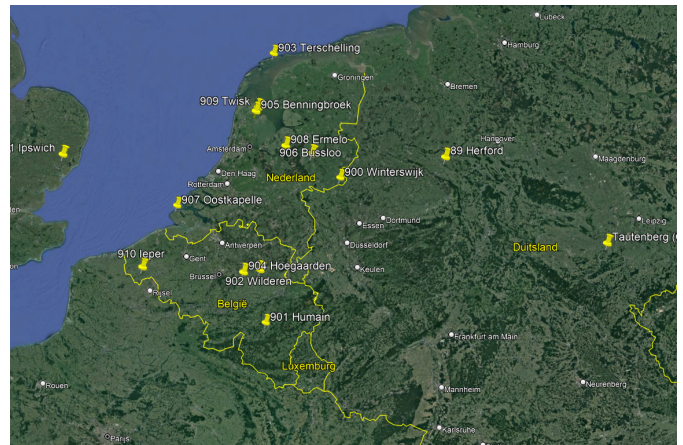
Lübeck
Hamburg
903 Terschelling
Groningen
Bremen
909 Twisk
905 Benningbroek
1 Ipswich
908 Ermelo
Amsterdam
906 Bussloo
Hannover
89 Herford
Magdeburg
Den Haag
Nederland
900 Winterswijk
Rotterdam
907 Oostkapelle
Essen
Dortmund
Leipzig
Antwerpen
Düsseldorf
Duitsland
Tautenberg (
910 Ieper
Gent
904 Hoegaarden
Brussel
902 Wilderen
Keulen
Rijsel
België
901 Humain
Frankfurt am Main
Luxemburg
Rouen
Mannheim
Neurenberg
Karlsruhe
Parijs